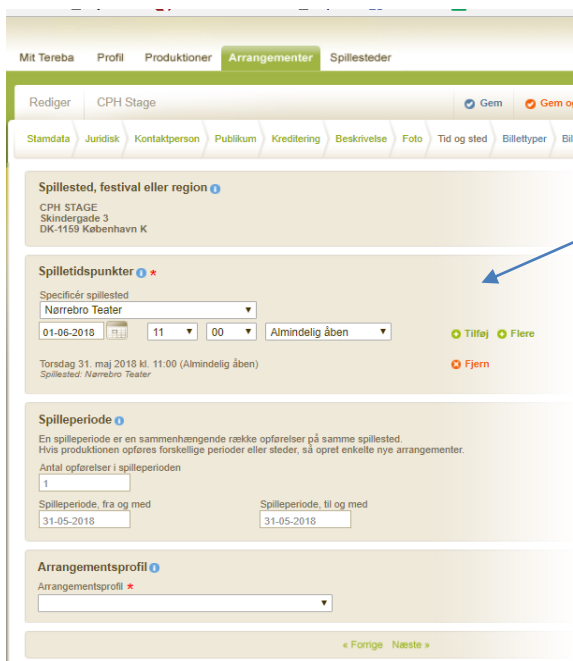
Mit Tereba Profil Produktioner Arrangementer Spillesteder

Rediger CPH Stage Gem Gem og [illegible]

Stamdata Juridisk Kontaktperson Publikum Kreditering Beskrivelse Foto Tid og sted Billettyper Bil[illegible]

Spillested, festival eller region

CPH STAGE
Skindergade 3
DK-1159 København K

Spilletidspunkter *

Specificér spillested
Nørrebro Teater
01-06-2018 11 00 Almindelig åben
Tilføj Flere

Torsdag 31. maj 2018 kl. 11:00 (Almindelig åben)
Spillested: Nørrebro Teater
Fjern

Spilleperiode

En spilleperiode er en sammenhængende række opførelser på samme spillested.
Hvis produktionen opføres forskellige perioder eller steder, så opret enkelte nye arrangementer.

Antal opførelser i spilleperioden
1

Spilleperiode, fra og med
31-05-2018
Spilleperiode, til og med
31-05-2018

Arrangementsprofil

Arrangementsprofil *

« Forrige Næste »